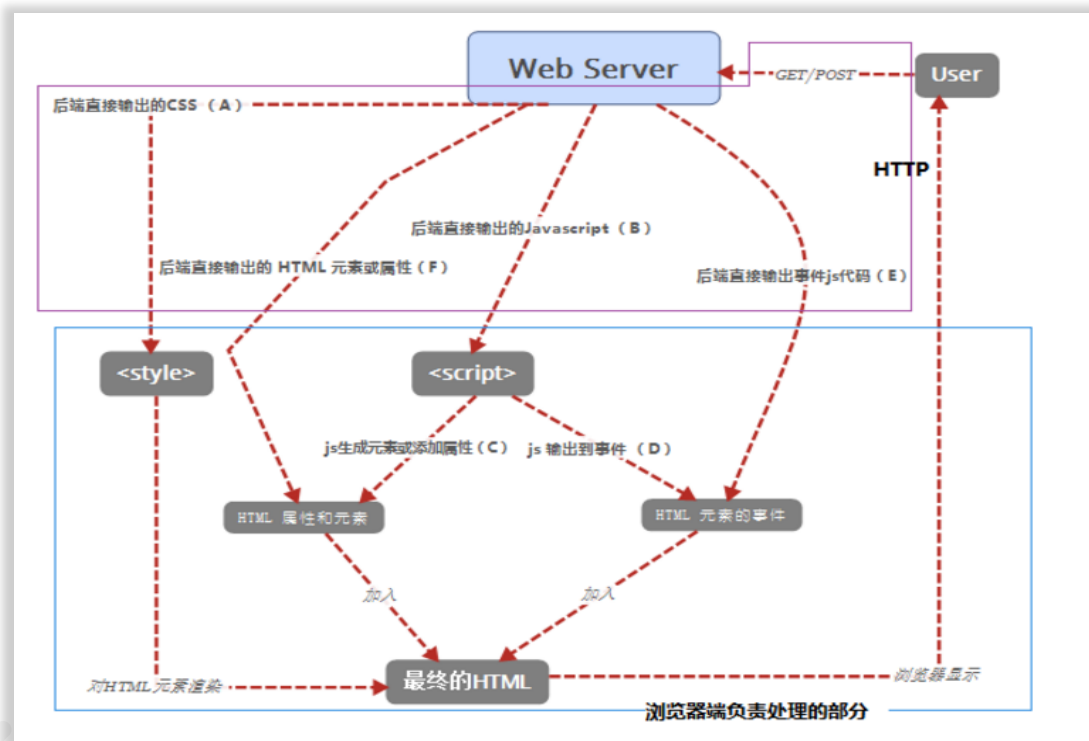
Web Server

GET/POST

User

后端直接输出的CSS（A）

HTTP

后端直接输出的Javascript（B）

后端直接输出的 HTML 元素或属性（F）

后端直接输出事件js代码（E）

<style>

<script>

js生成元素或添加属性（C）

js 输出到事件（D）

HTML 属性和元素

HTML 元素的事件

加入

加入

对HTML元素渲染

最终的HTML

浏览器显示

浏览器端负责处理的部分